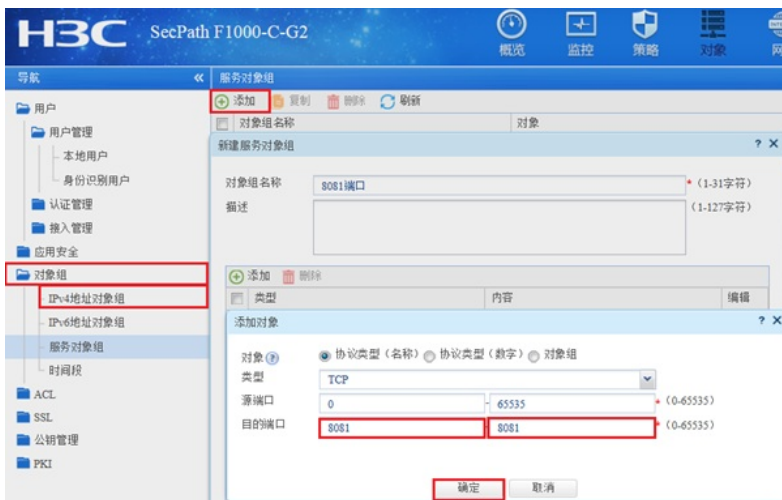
H3C SecPath F1000-C-G2

概览 监控 策略 对象 网

导航 «

用户
用户管理
本地用户
身份识别用户
认证管理
接入管理
应用安全
对象组
IPv4地址对象组
IPv6地址对象组
服务对象组
时间段
ACL
SSL
公钥管理
PKI

服务对象组

添加 复制 删除 刷新

| 对象组名称 | 对象 |
|---|---|

新建服务对象组 ? ×

对象组名称 8081端口 * (1-31字符)
描述 (1-127字符)

添加 删除

| 类型 | 内容 | 编辑 |
|---|---|---|

添加对象 ? ×

对象 ? 协议类型（名称） 协议类型（数字） 对象组
类型 TCP
源端口 0 - 65535 * (0-65535)
目的端口 8081 8081 * (0-65535)

确定 取消